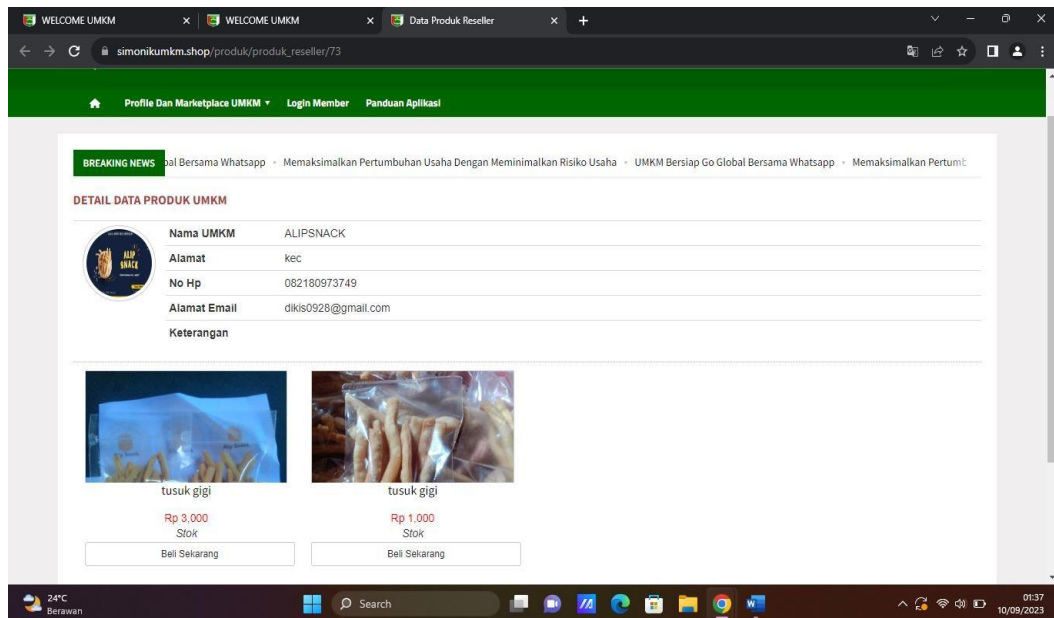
WELCOME UMKM
WELCOME UMKM
Data Produk Reseller
simonikumkm.shop/produk/produk_reseller/73

Profile Dan Marketplace UMKM ▾ Login Member Panduan Aplikasi

BREAKING NEWS bal Bersama Whatsapp • Memaksimalkan Pertumbuhan Usaha Dengan Meminimalkan Risiko Usaha • UMKM Bersiap Go Global Bersama Whatsapp • Memaksimalkan Pertumb

DETAIL DATA PRODUK UMKM

ALIP SNACK

| Nama UMKM | ALIPSNACK |
|---|---|
| Alamat | kec |
| No Hp | 082180973749 |
| Alamat Email | dikis0928@gmail.com |
| Keterangan | |

tusuk gigi
Rp 3,000
Stok
Beli Sekarang

tusuk gigi
Rp 1,000
Stok
Beli Sekarang

24°C
Berawan
Search
01:37
10/09/2023